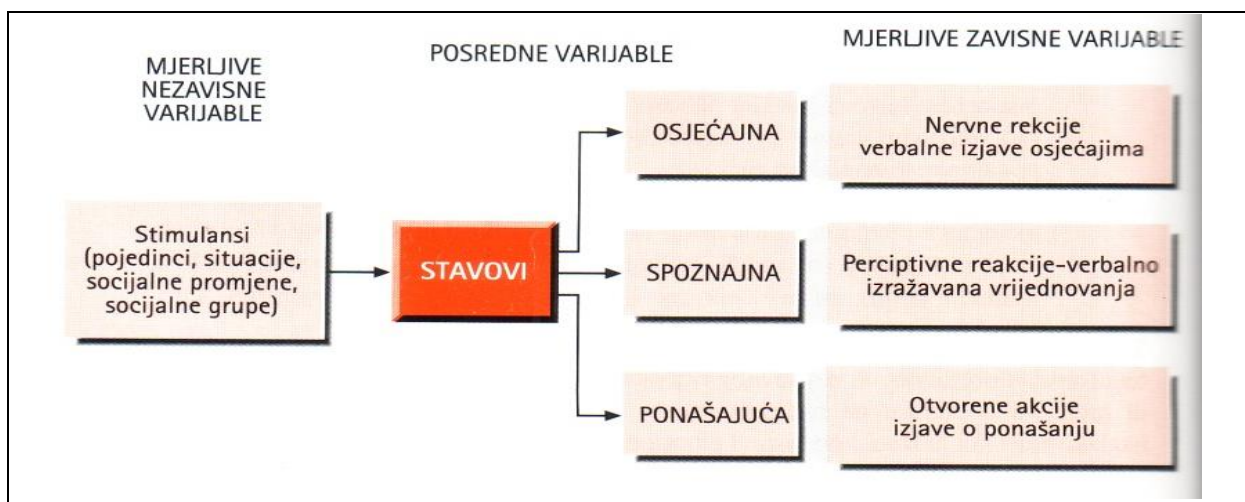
MJERLJIVE NEZAVISNE VARIJABLE

POSREDNE VARIJABLE

MJERLJIVE ZAVISNE VARIJABLE

Stimulansi (pojedinci, situacije, socijalne promjene, socijalne grupe)

STAVOVI

OSJEĆAJNA

Nervne rekcije verbalne izjave osjećajima

SPOZNAJNA

Perciptivne reakcije-verbalno izražavana vrijednovanja

PONAŠAJUĆA

Otvorene akcije izjave o ponašanju